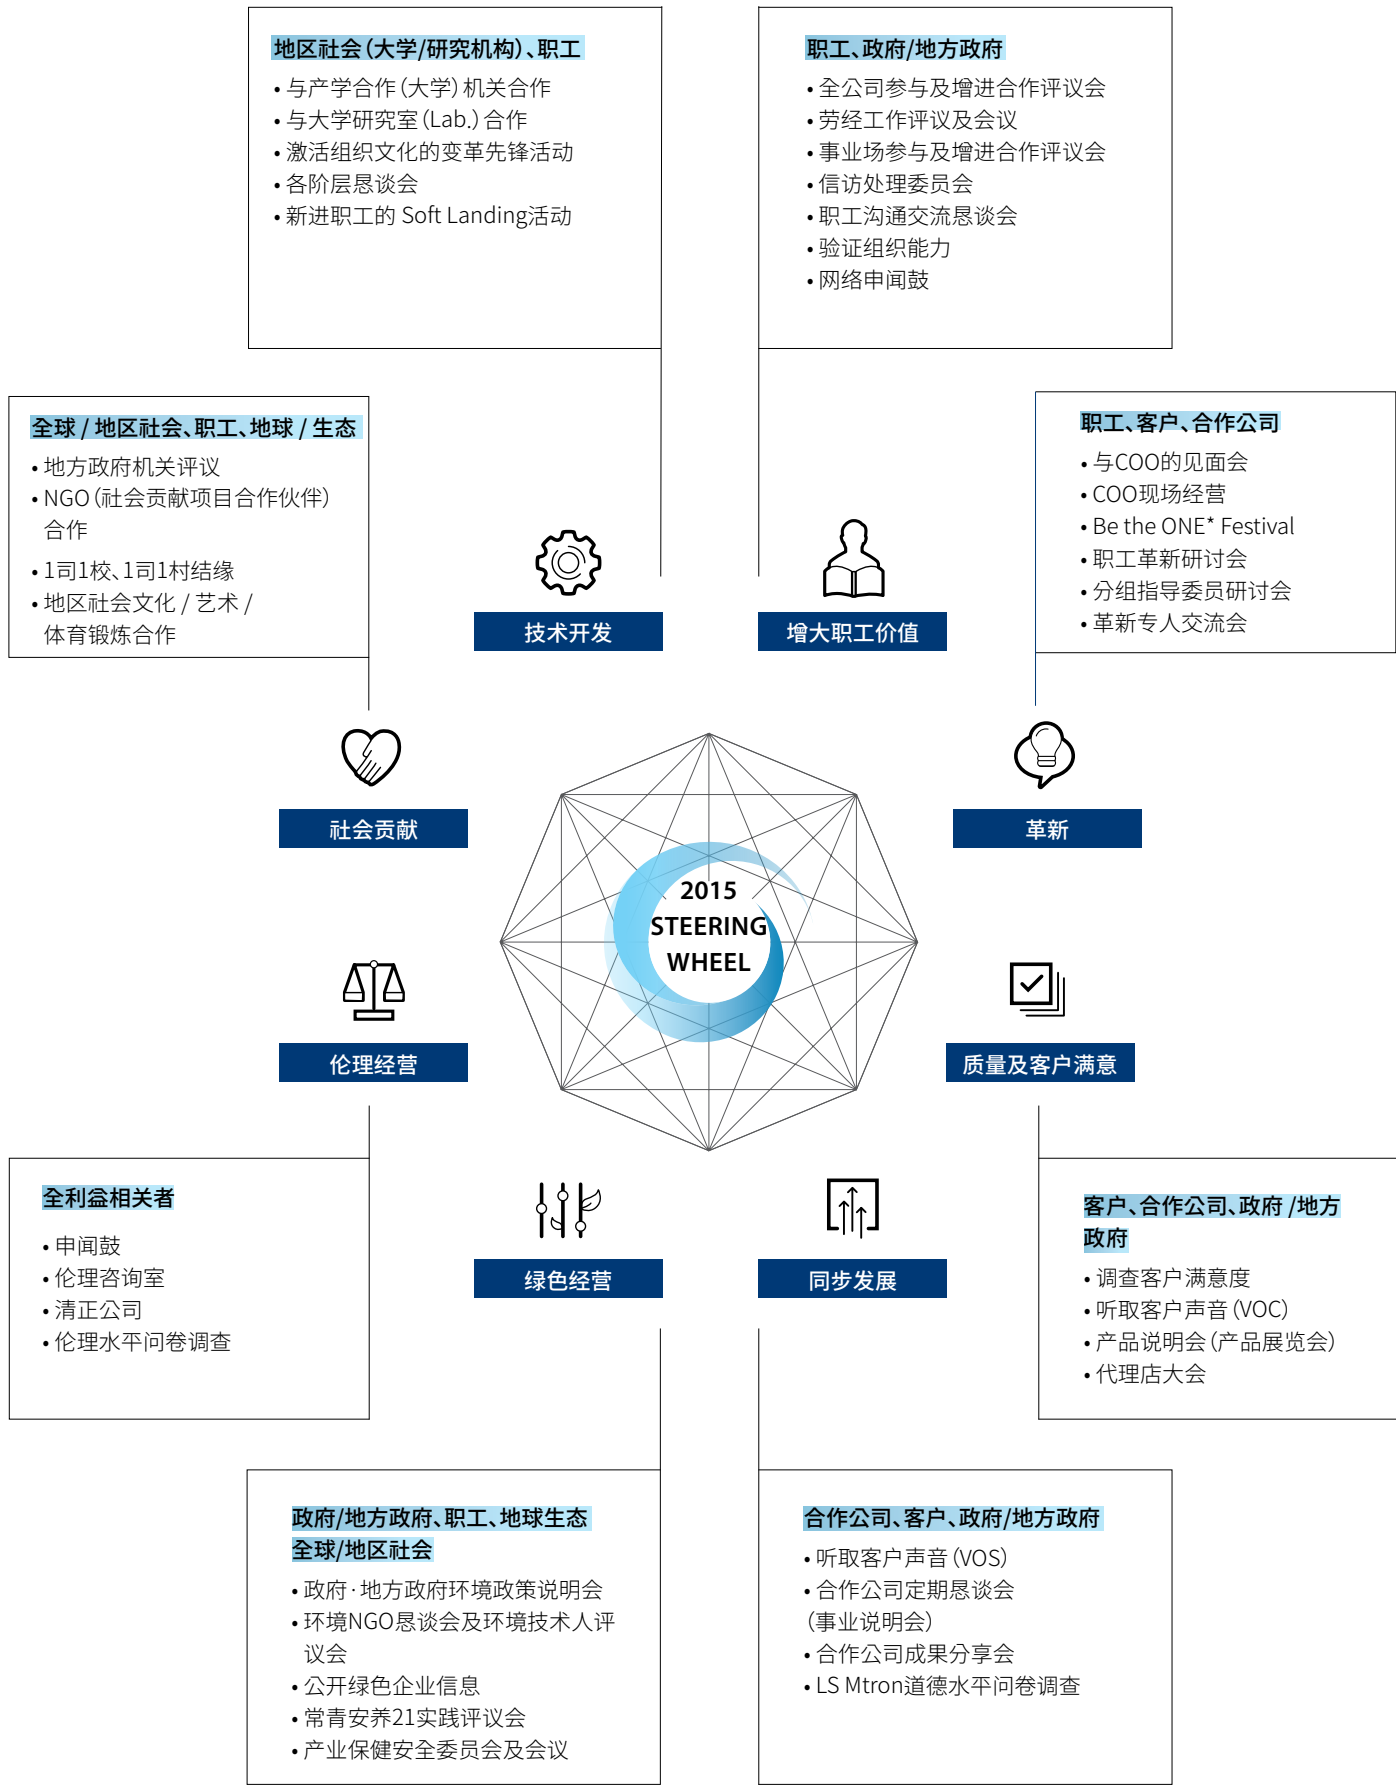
地区社会(大学/研究机构)、职工
• 与产学合作(大学)机关合作
• 与大学研究室(Lab.)合作
• 激活组织文化的变革先锋活动
• 各阶层恳谈会
• 新进职工的 Soft Landing活动

职工、政府/地方政府
• 全公司参与及增进合作评议会
• 劳经工作评议及会议
• 事业场参与及增进合作评议会
• 信访处理委员会
• 职工沟通交流恳谈会
• 验证组织能力
• 网络申闻鼓

全球 / 地区社会、职工、地球 / 生态
• 地方政府机关评议
• NGO(社会贡献项目合作伙伴)合作
• 1司1校、1司1村结缘
• 地区社会文化 / 艺术 / 体育锻炼合作

职工、客户、合作公司
• 与COO的见面会
• COO现场经营
• Be the ONE* Festival
• 职工革新研讨会
• 分组指导委员研讨会
• 革新专人交流会

技术开发

增大职工价值

社会贡献

革新

2015 STEERING WHEEL

伦理经营

质量及客户满意

绿色经营

同步发展

全利益相关者
• 申闻鼓
• 伦理咨询室
• 清正公司
• 伦理水平问卷调查

客户、合作公司、政府 /地方政府
• 调查客户满意度
• 听取客户声音(VOC)
• 产品说明会(产品展览会)
• 代理店大会

政府/地方政府、职工、地球生态
全球/地区社会
• 政府·地方政府环境政策说明会
• 环境NGO恳谈会及环境技术人评议会
• 公开绿色企业信息
• 常青安养21实践评议会
• 产业保健安全委员会及会议

合作公司、客户、政府/地方政府
• 听取客户声音(VOS)
• 合作公司定期恳谈会(事业说明会)
• 合作公司成果分享会
• LS Mtron道德水平问卷调查